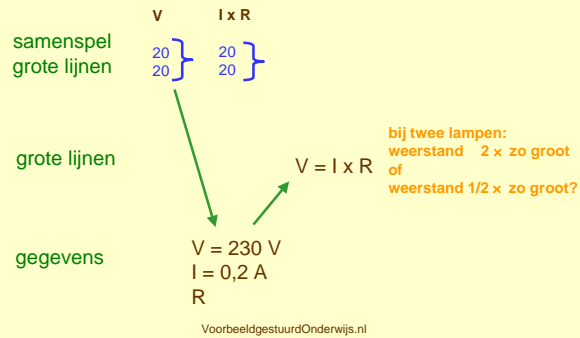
V    I x R

samenspel grote lijnen

20
20

20
20

grote lijnen

V = I x R

bij twee lampen:
weerstand 2 × zo groot
of
weerstand 1/2 × zo groot?

gegevens

V = 230 V
I = 0,2 A
R

VoorbeeldgestuurdOnderwijs.nl